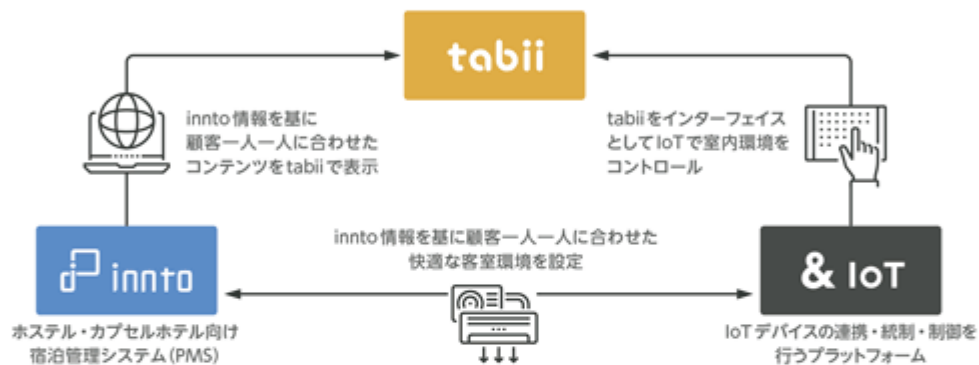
tabii

innto 情報を基に
顧客一人一人に合わせた
コンテンツをtabiiで表示

tabiiをインターフェイス
としてIoTで室内環境を
コントロール

innto

innto 情報を基に顧客一人一人に合わせた
快適な客室環境を設定

& IoT

ホステル・カプセルホテル向け
宿泊管理システム（PMS）

IoTデバイスの連携・統制・制御を
行うプラットフォーム